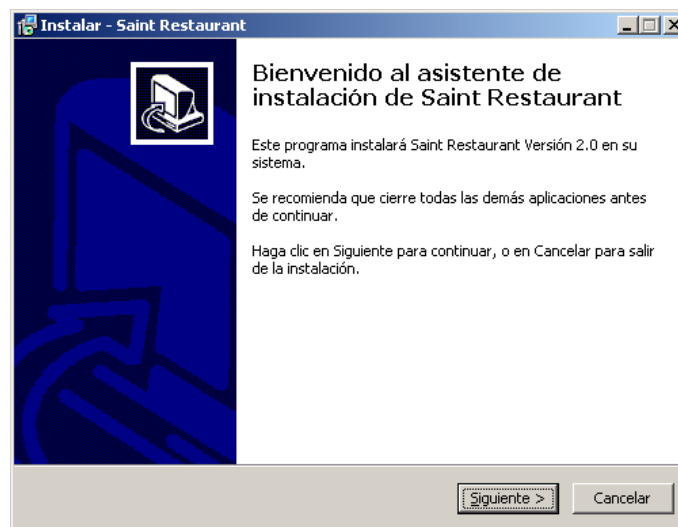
Instalar - Saint Restaurant

Bienvenido al asistente de instalación de Saint Restaurant

Este programa instalará Saint Restaurant Versión 2.0 en su sistema.

Se recomienda que cierre todas las demás aplicaciones antes de continuar.

Haga clic en Siguiente para continuar, o en Cancelar para salir de la instalación.

Siguiente >

Cancelar